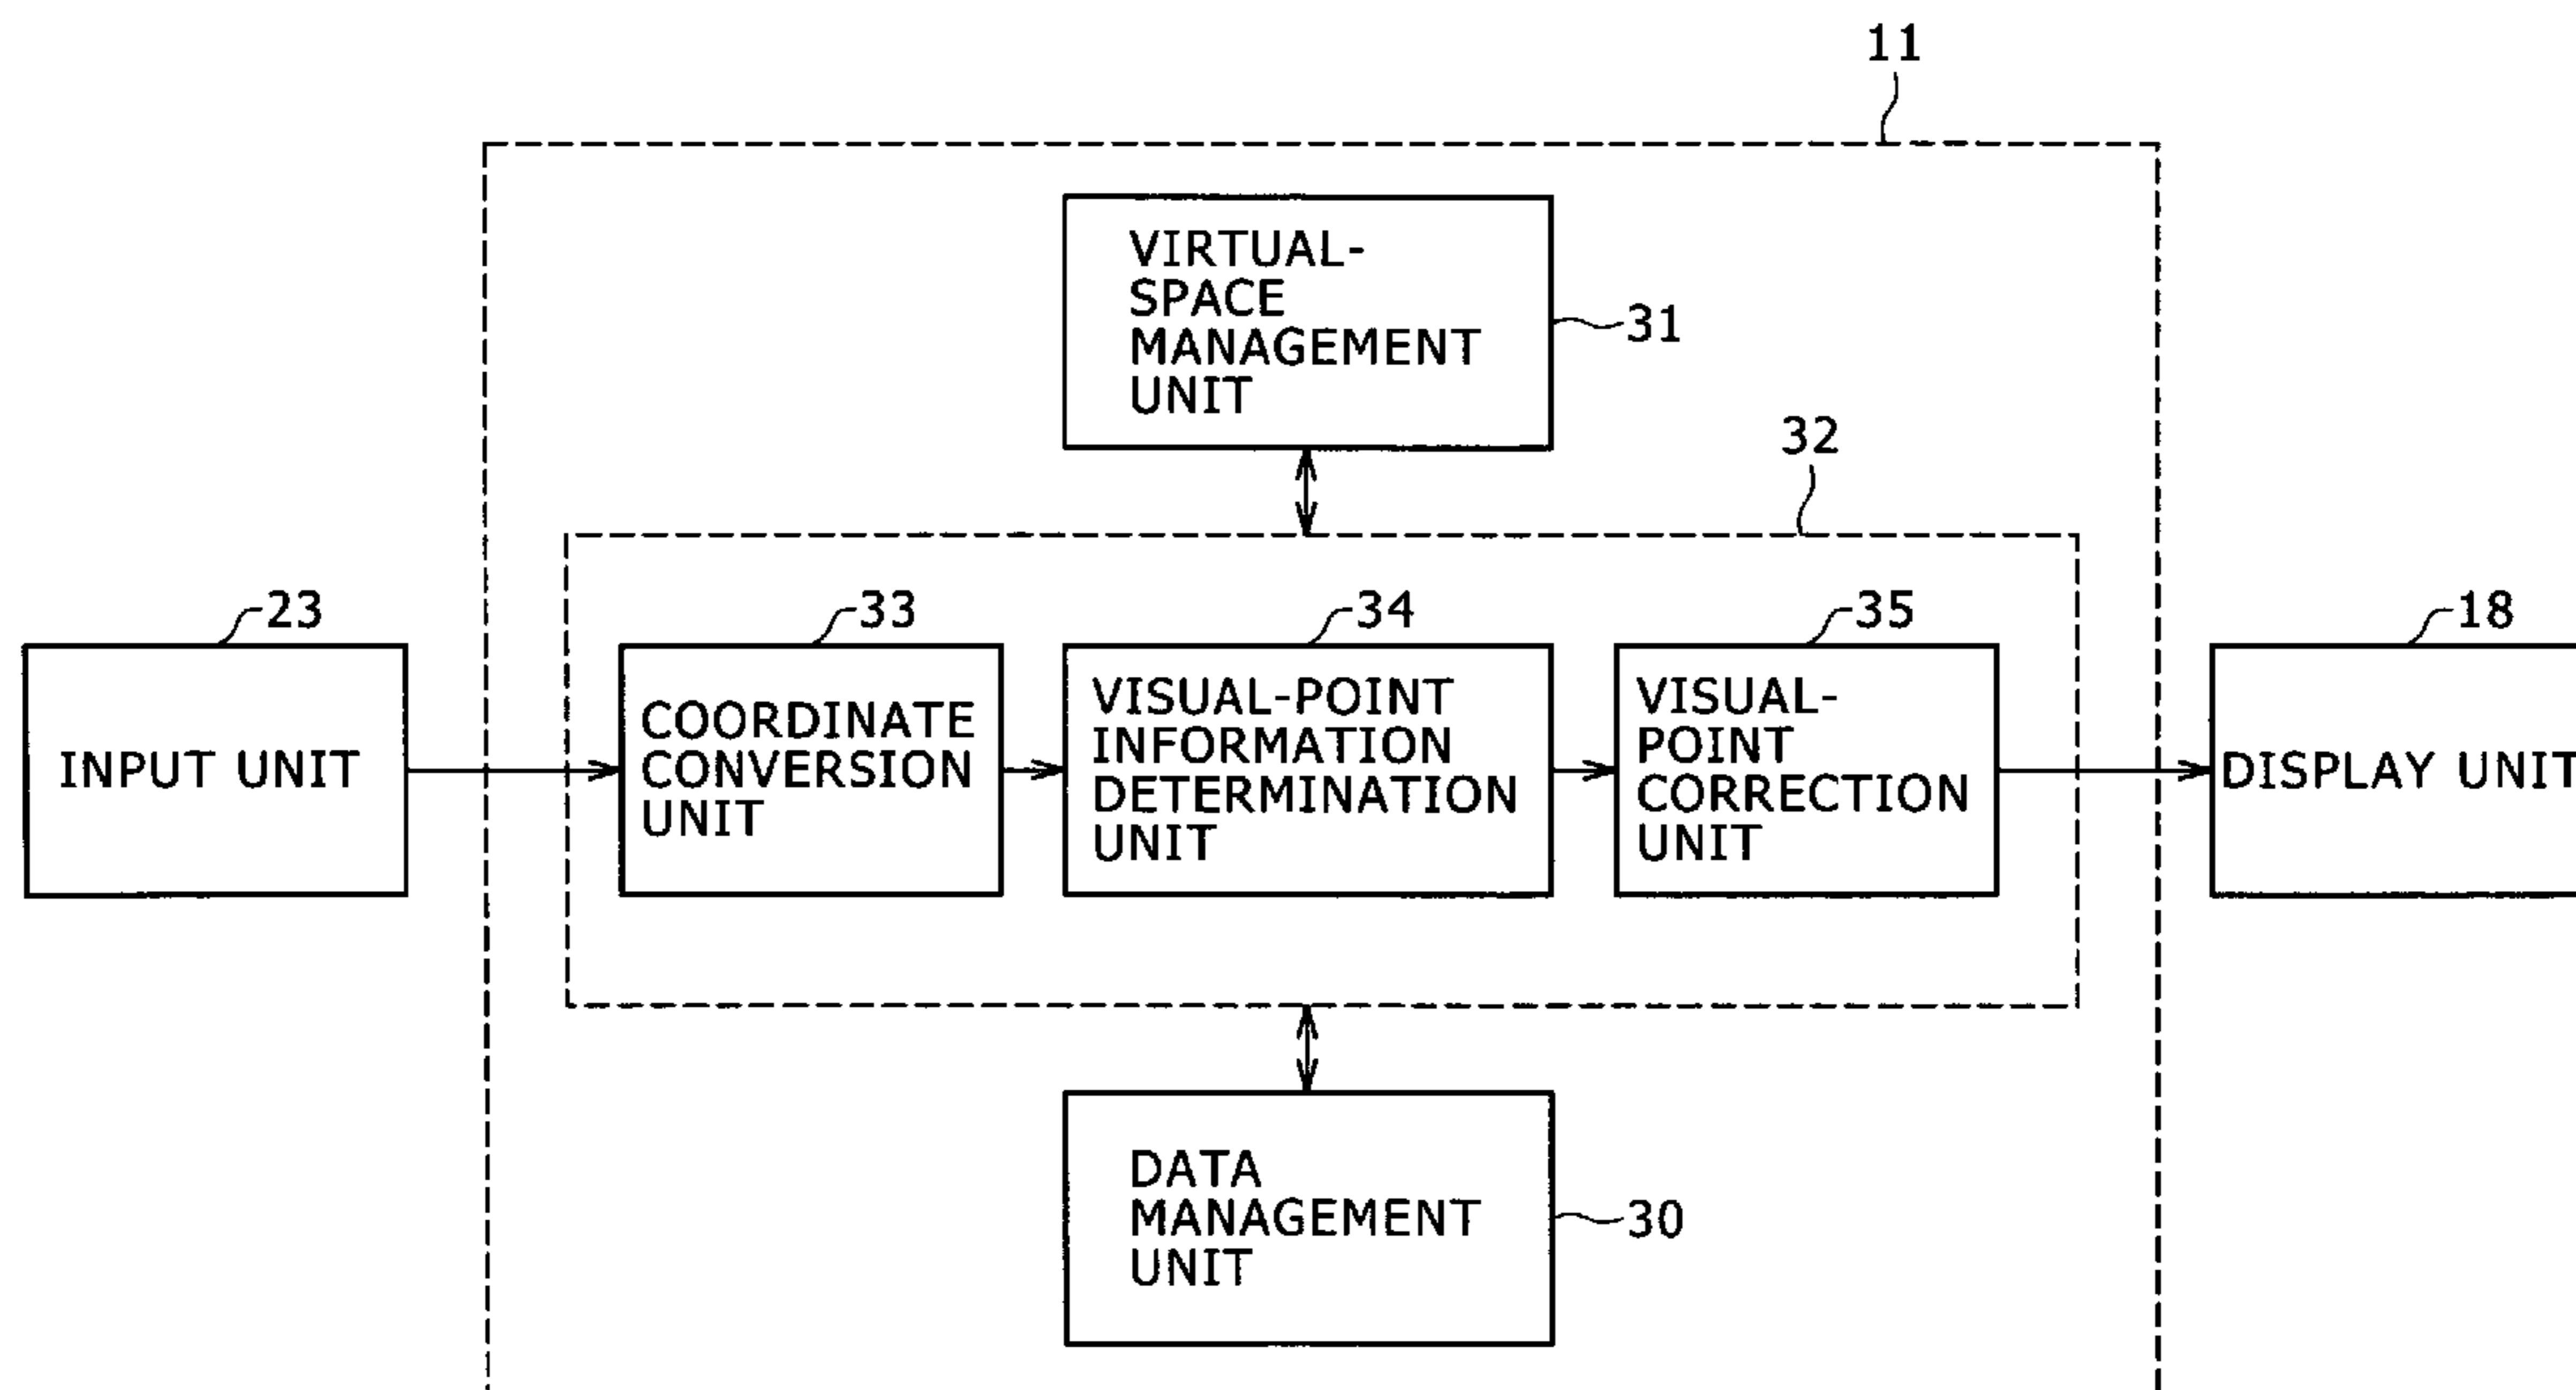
11

VIRTUAL-SPACE MANAGEMENT UNIT

31

32

23

33

34

35

18

INPUT UNIT

COORDINATE CONVERSION UNIT

VISUAL-POINT INFORMATION DETERMINATION UNIT

VISUAL-POINT CORRECTION UNIT

DISPLAY UNIT

DATA MANAGEMENT UNIT

30